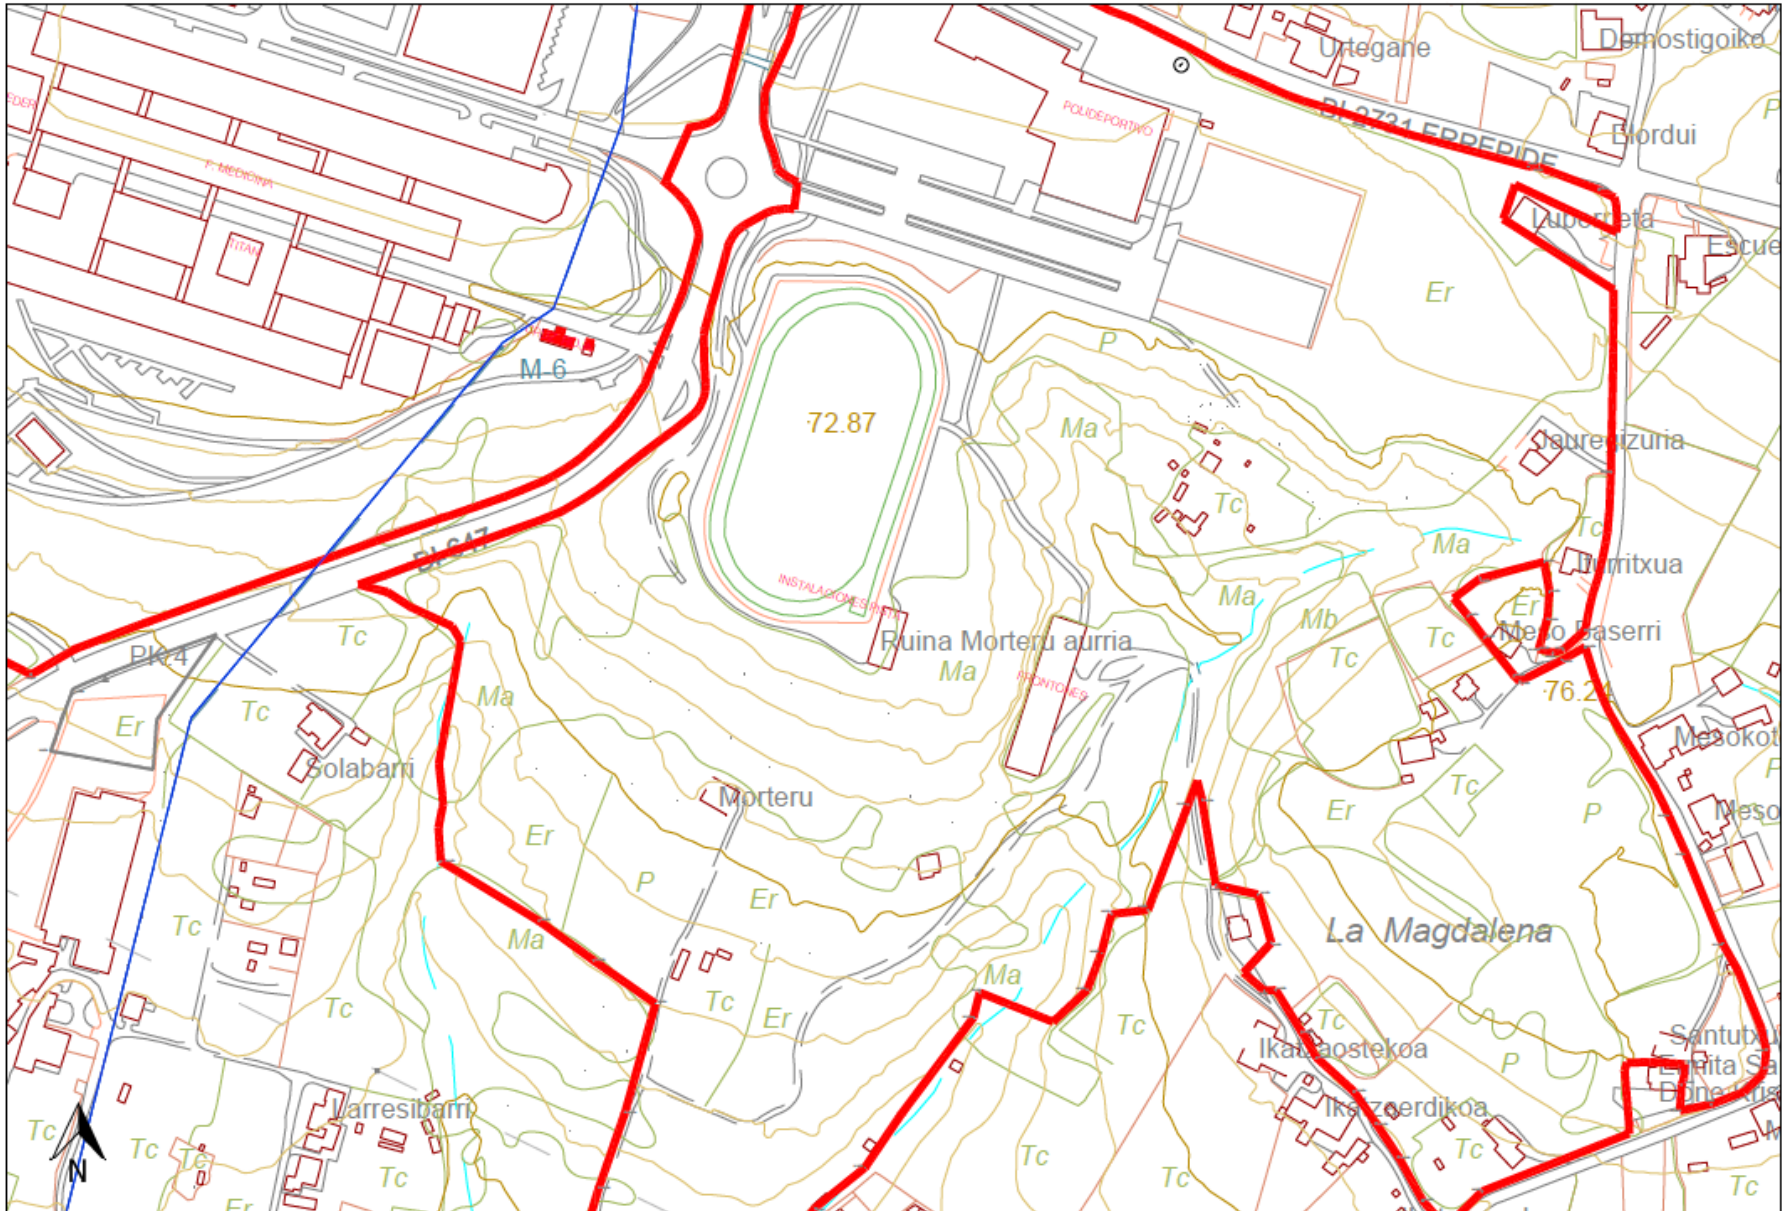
Urtegane
Demostigoiko
BI-2731 ERREPIDE
POLIDEPORTIVO
Elordui
Luberreta
Escue
F. MEDICINA
TITAN
Er
M-6
P
72.87
Ma
Jauregizuria
Tc
Tc
Ma
Urritxua
BI-647
Ma
Er
INSTALACIONES INTS
Mb
Tc
Tc
Tc
Ruina Morteru aurria
Mero Baserri
PK 4
Ma
FRONTONES
76.2
Ma
Er
Tc
Solabarri
Mesokot
Morteru
Er
Tc
P
Meso
Er
P
Er
P
Tc
La Magdalena
Ma
Ma
Tc
Er
Tc
Tc
Santutx
Ikatzaostekoa
P
Ermita Sa
Done Kris
Larresibarri
Ikatzaerdikoa
Tc
Tc
Tc
Tc
Tc
Tc
Tc
Er
Tc
N